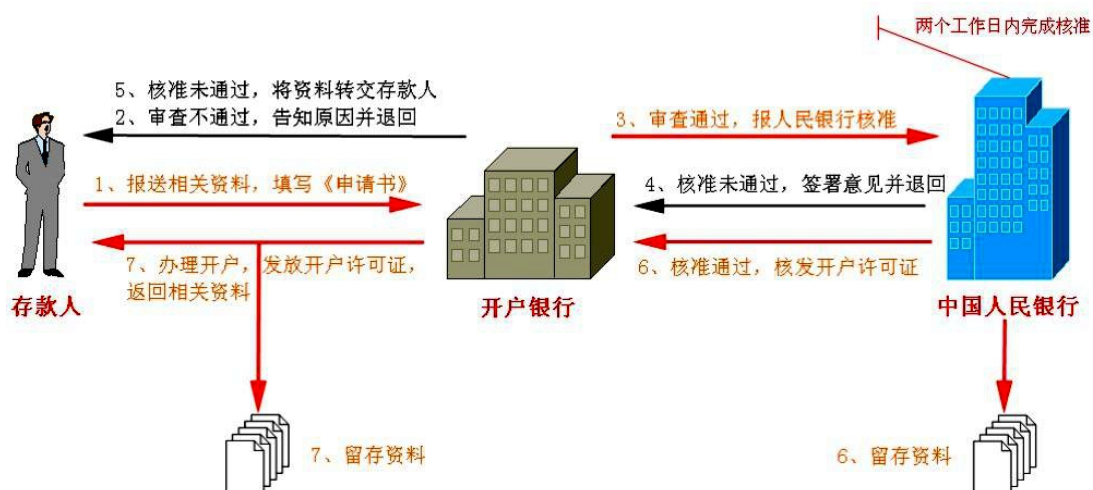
两个工作日内完成核准

5、核准未通过，将资料转交存款人
2、审查不通过，告知原因并退回

3、审查通过，报人民银行核准

1、报送相关资料，填写《申请书》

4、核准未通过，签署意见并退回

7、办理开户，发放开户许可证，返回相关资料

6、核准通过，核发开户许可证

存款人

开户银行

中国人民银行

7、留存资料

6、留存资料